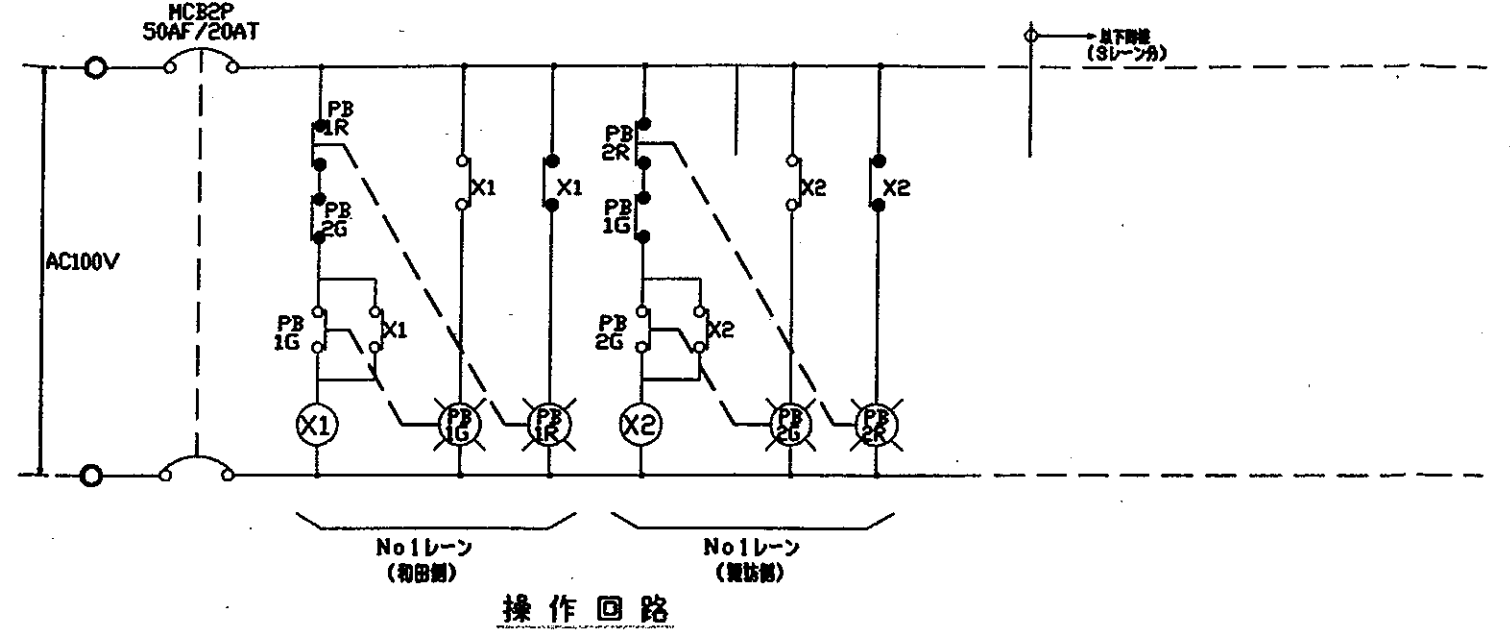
MCB2P
50AF/20AT

以下同様
(Sレーン分)

AC100V

PB
1R

PB
2G

PB
1G

X1

X1

X1

PB
2R

PB
1G

PB
2G

X2

X2

X2

X1

PB
1G

PB
1R

X2

PB
2G

PB
2R

No1レーン
(和田側)

No1レーン
(諏訪側)

操 作 回 路